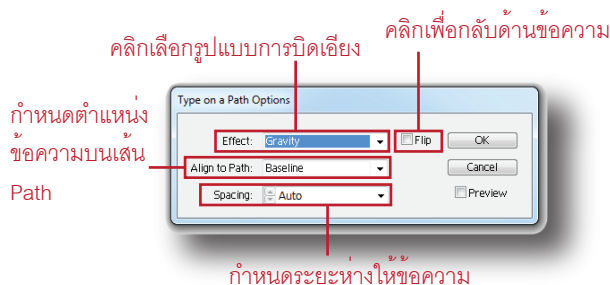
คลิกเลือกรูปแบบการบิดเอียง

คลิกเพื่อกลับด้านข้อความ

กำหนดตำแหน่งข้อความบนเส้น Path

Type on a Path Options

Effect: Gravity

Flip

OK

Align to Path: Baseline

Cancel

Preview

Spacing: Auto

กำหนดระยะห่างให้ข้อความ